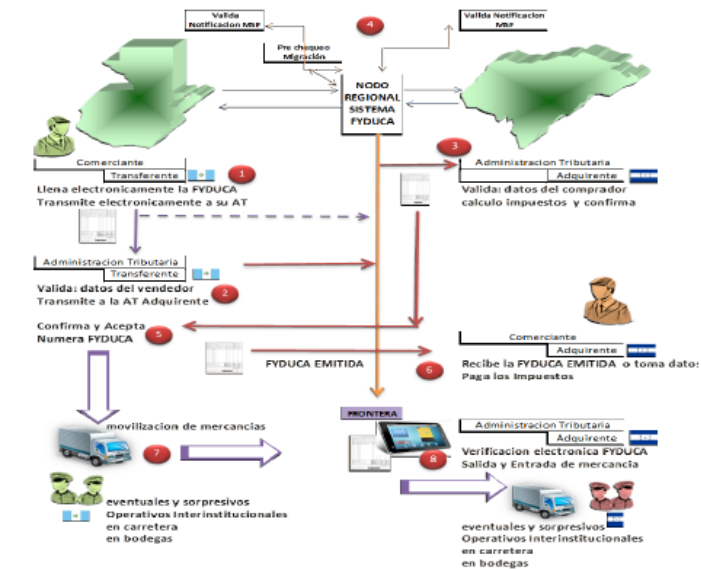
Valida Notificacion MSF

4

Valida Notificacion MSF

Pre chequeo Migración

NODO REGIONAL SISTEMA FYDUCA

Comerciante
Transferente

1

Llena electronicamente la FYDUCA
Transmite electronicamente a su AT

3

Administracion Tributaria
Adquirente

Valida: datos del comprador
calculo impuestos y confirma

Administracion Tributaria
Transferente

Valida: datos del vendedor
Transmite a la AT Adquirente

2

Confirma y Acepta
Numera FYDUCA

5

Comerciante
Adquirente

FYDUCA EMITIDA

Recibe la FYDUCA EMITIDA o toma datos
Paga los Impuestos

6

movilizacion de mercancias

7

FRONTERA

Administracion Tributaria
Adquirente

8

Verificacion electronica FYDUCA
Salida y Entrada de mercancia

eventuales y sorpresivos
Operativos Interinstitucionales
en carretera
en bodegas

eventuales y sorpresivos
Operativos Interinstitucionales
en carretera
en bodegas